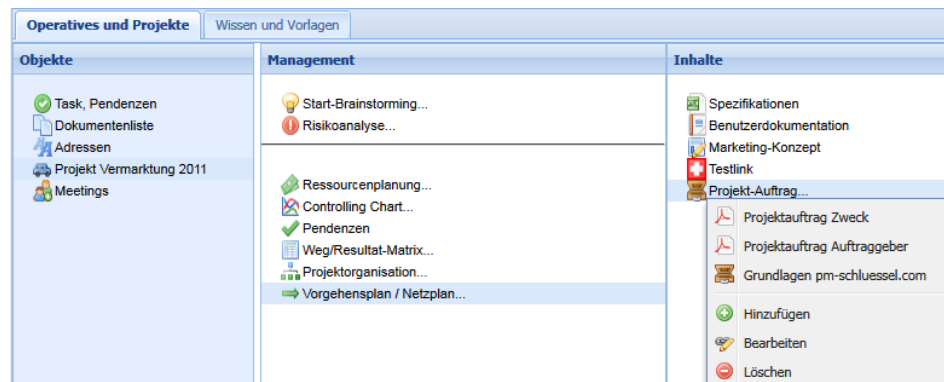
Operatives und Projekte | Wissen und Vorlagen

Objekte

Task, Pendenzen
Dokumentenliste
Adressen
Projekt Vermarktung 2011
Meetings

Management

Start-Brainstorming...
Risikoanalyse...

Ressourcenplanung...
Controlling Chart...
Pendenzen
Weg/Resultat-Matrix...
Projektorganisation...
Vorgehensplan / Netzplan...

Inhalte

Spezifikationen
Benutzerdokumentation
Marketing-Konzept
Testlink
Projekt-Auftrag...

Projektauftrag Zweck
Projektauftrag Auftraggeber
Grundlagen pm-schluessel.com

Hinzufügen
Bearbeiten
Löschen